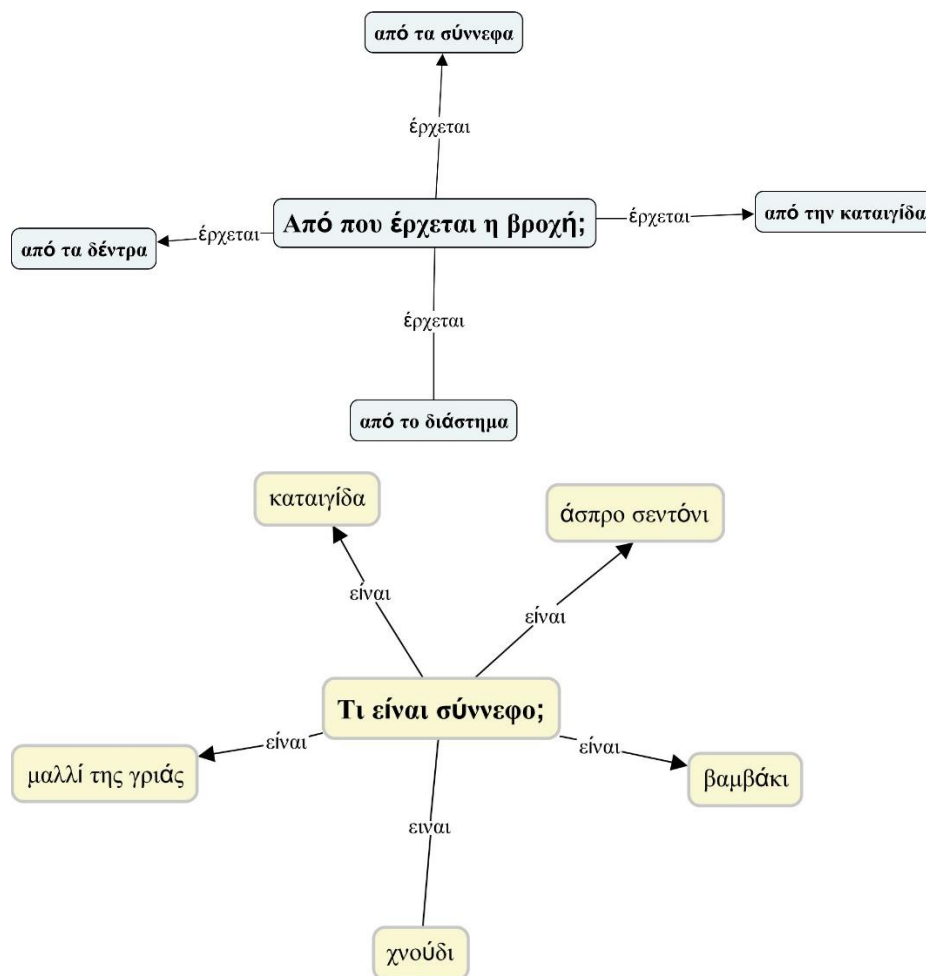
από τα σύννεφα

έρχεται

Από που έρχεται η βροχή;

έρχεται

από την καταιγίδα

από τα δέντρα

έρχεται

έρχεται

από το διάστημα

καταιγίδα

άσπρο σεντόνι

είναι

είναι

Τι είναι σύννεφο;

είναι

μαλλί της γριάς

είναι

βαμβάκι

ειναι

χνούδι